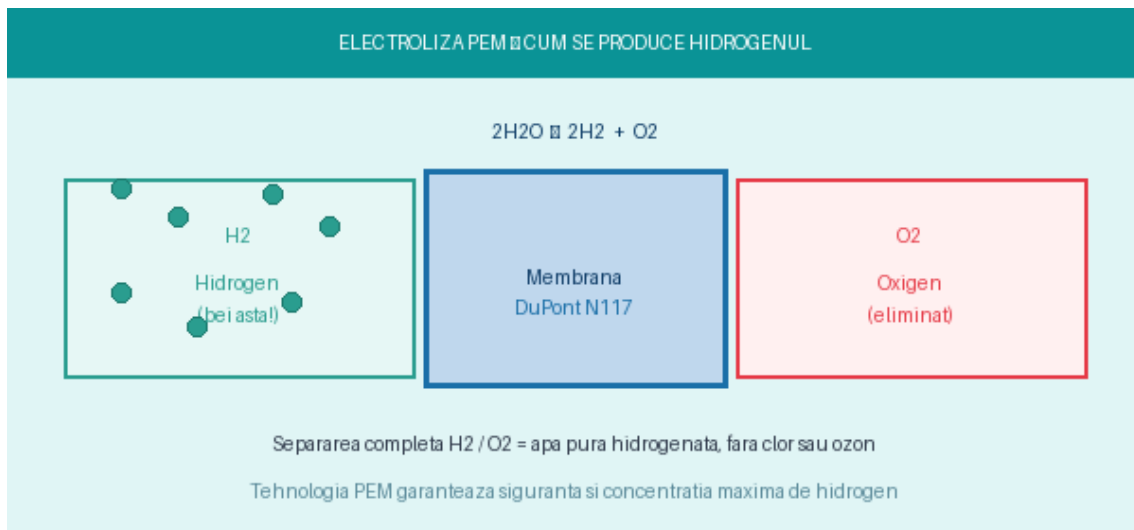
ELECTROLIZA PEM ◻ CUM SE PRODUCE HIDROGENUL

2H2O ◻ 2H2 + O2

H2

Hidrogen

(bei asta!)

Membrana

DuPont N117

O2

Oxigen

(eliminat)

Separarea completa H2 / O2 = apa pura hidrogenata, fara clor sau ozon

Tehnologia PEM garanteaza siguranta si concentratia maxima de hidrogen